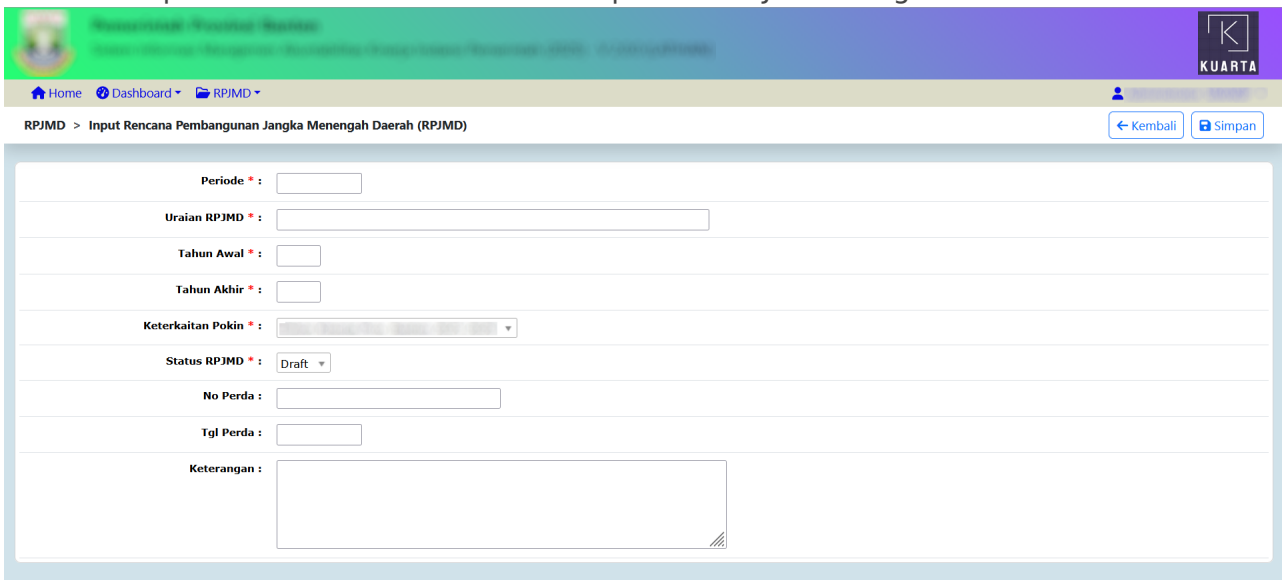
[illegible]
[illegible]

KUARTA

Home Dashboard RPJMD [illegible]

RPJMD > Input Rencana Pembangunan Jangka Menengah Daerah (RPJMD)

← Kembali Simpan

Periode * :

Uraian RPJMD * :

Tahun Awal * :

Tahun Akhir * :

Keterkaitan Pokin * : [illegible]

Status RPJMD * : Draft

No Perda :

Tgl Perda :

Keterangan :